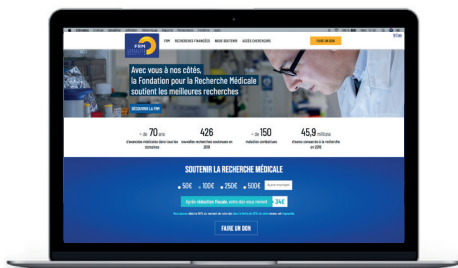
FRM

RECHERCHES FINANCÉES

NOUS SOUTENIR

ACCÈS CHERCHEURS

FAIRE UN DON

Avec vous à nos côtés, la Fondation pour la Recherche Médicale soutient les meilleures recherches

DÉCOUVRIR LA FRM

+ de 70 ans
d'avancées médicales dans toutes les domaines

426
nouvelles recherches soutenues en 2018

+ de 150
maladies combattues

45,9 millions
d'euros consacrés à la recherche en 2018

SOUTENIR LA RECHERCHE MÉDICALE

50€

100€

250€

500€

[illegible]

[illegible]

34€

FAIRE UN DON